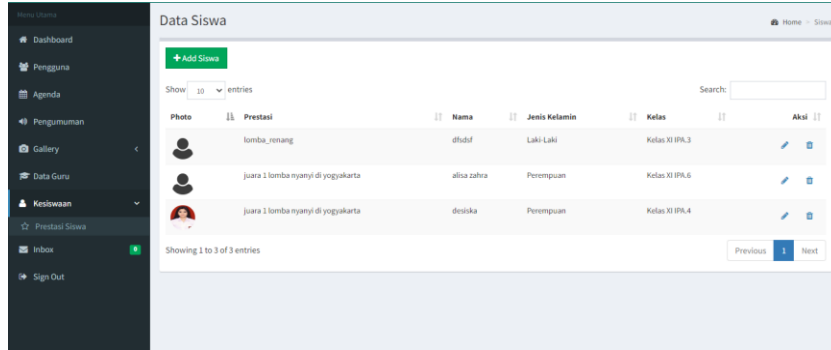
Menu Utama
Dashboard
Pengguna
Agenda
Pengumuman
Gallery
Data Guru
Kesiswaan
Prestasi Siswa
Inbox 0
Sign Out

Data Siswa

Home > Siswa

+ Add Siswa

Show 10 entries

Search:

| Photo | Prestasi | Nama | Jenis Kelamin | Kelas | Aksi |
|---|---|---|---|---|---|
| | lomba_renang | dfsdsf | Laki-Laki | Kelas XI IPA.3 | |
| | juara 1 lomba nyanyi di yogyakarta | alisa zahra | Perempuan | Kelas XI IPA.6 | |
| | juara 1 lomba nyanyi di yogyakarta | desiska | Perempuan | Kelas XI IPA.4 | |

Showing 1 to 3 of 3 entries

Previous 1 Next